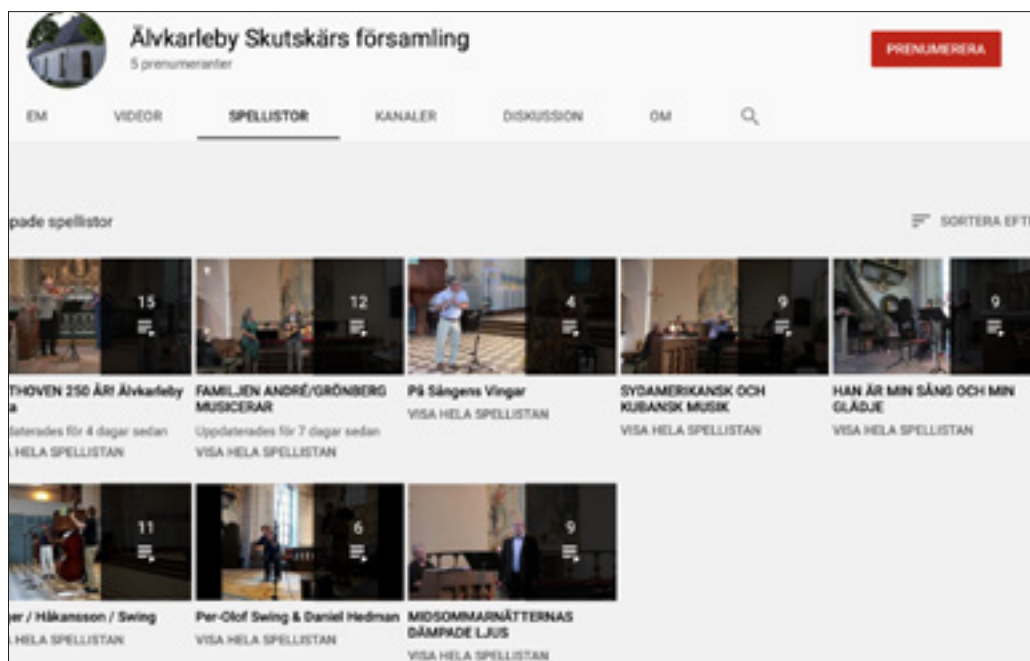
Älvkarleby Skutskärs församling
5 prenumeranter

PRENUMERERA

EM VIDEOR SPELLISTOR KANALER DISKUSSION OM

pade spellistor

SORTERA EFT

15
THOVEN 250 ÅR! Älvkarleby a
pdaterades för 4 dagar sedan
HELA SPELLISTAN

12
FAMILJEN ANDRÉ/GRÖNBERG MUSICERAR
Uppdaterades för 7 dagar sedan
VISA HELA SPELLISTAN

4
På Sångens Vingar
VISA HELA SPELLISTAN

9
SYDAMERIKANSK OCH KUBANSK MUSIK
VISA HELA SPELLISTAN

9
HAN ÄR MIN SÅNG OCH MIN GLÄDJE
VISA HELA SPELLISTAN

11
er / Håkansson / Swing
HELA SPELLISTAN

6
Per-Olof Swing & Daniel Hedman
VISA HELA SPELLISTAN

9
MIDSOMMARNÄTTERNAS DÄMPADE LJUS
VISA HELA SPELLISTAN